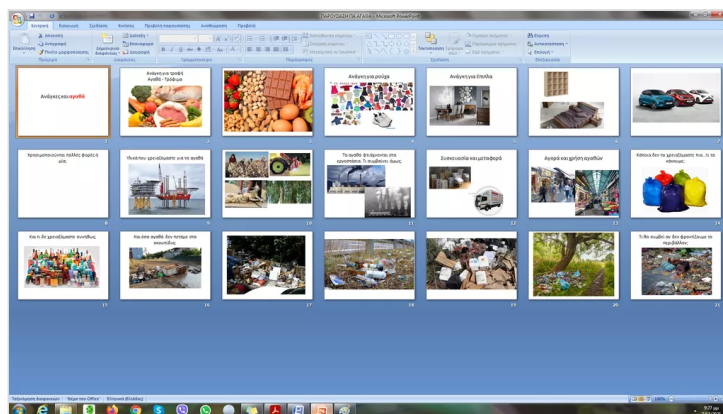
Κεντρική Εισαγωγή Σχεδίαση Κινήσεις Προβολή παρουσίασης Αναθεώρηση Προβολή

Ανάγκες και αγαθά

Ανάγκη για τροφή
Αγαθό - Τρόφιμα

Ανάγκη για ρούχα

Ανάγκη για Επιπλα

Χρησιμοποιούμε πολλές φορές ή από...

Υλικά που χρειαζόμαστε για τα αγαθά

Τα αγαθά φτιάχνονται στα εργοστάσια. Τι συμβαίνει όμως;

Συσκευασία και μεταφορά

Αγορά και χρήση αγαθών

Κάποια δεν τα χρειαζόμαστε πια...τι τα κάνουμε;

Και τι δεν χρειαζόμαστε συνήθως

Και όσα αγαθά δεν τα ...

Τι θα συμβεί αν δεν φροντίζουμε το περιβάλλον;

1 2 3 4 5 6 7 8 9 10 11 12 13 14 15 16 17 18 19 20 21

Ελληνικά (Ελλάδα)